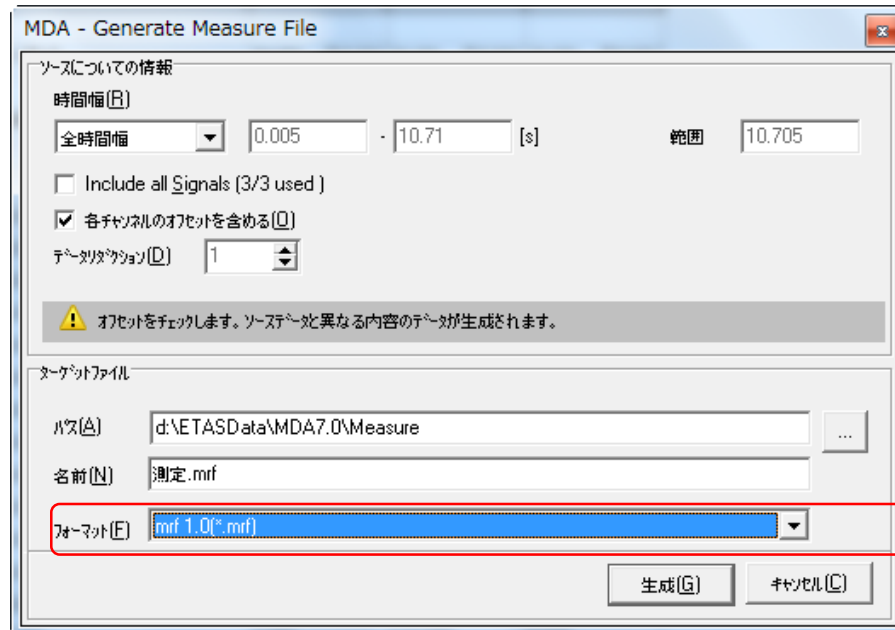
MDA - Generate Measure File

x

ソースについての情報

時間幅(R)

全時間幅

0.005

-

10.71

[s]

範囲

10.705

Include all Signals (3/3 used )

各チャンネルのオフセットを含める(O)

データリダクション(D)

1

オフセットをチェックします。ソースデータと異なる内容のデータが生成されます。

ターゲットファイル

パス(A)

d:\ETASData\MDA7.0\Measure

...

名前(N)

測定.mrf

フォーマット(F)

mrf 1.0(*.mrf)

生成(G)

キャンセル(C)